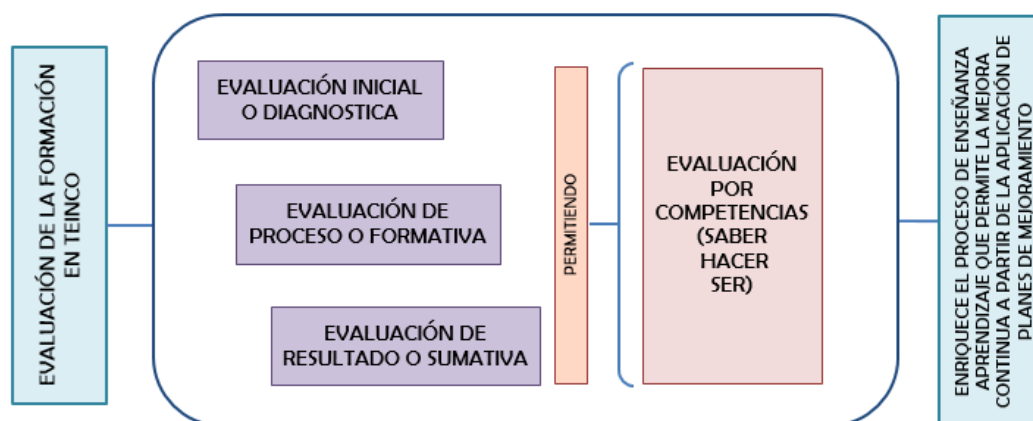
EVALUACIÓN DE LA FORMACIÓN EN TEINCO

EVALUACIÓN INICIAL O DIAGNOSTICA

EVALUACIÓN DE PROCESO O FORMATIVA

EVALUACIÓN DE RESULTADO O SUMATIVA

PERMITIENDO

EVALUACIÓN POR COMPETENCIAS (SABER HACER SER)

ENRIQUECE EL PROCESO DE ENSEÑANZA APRENDIZAJE QUE PERMITE LA MEJORA CONTINUA A PARTIR DE LA APLICACIÓN DE PLANES DE MEJORAMIENTO